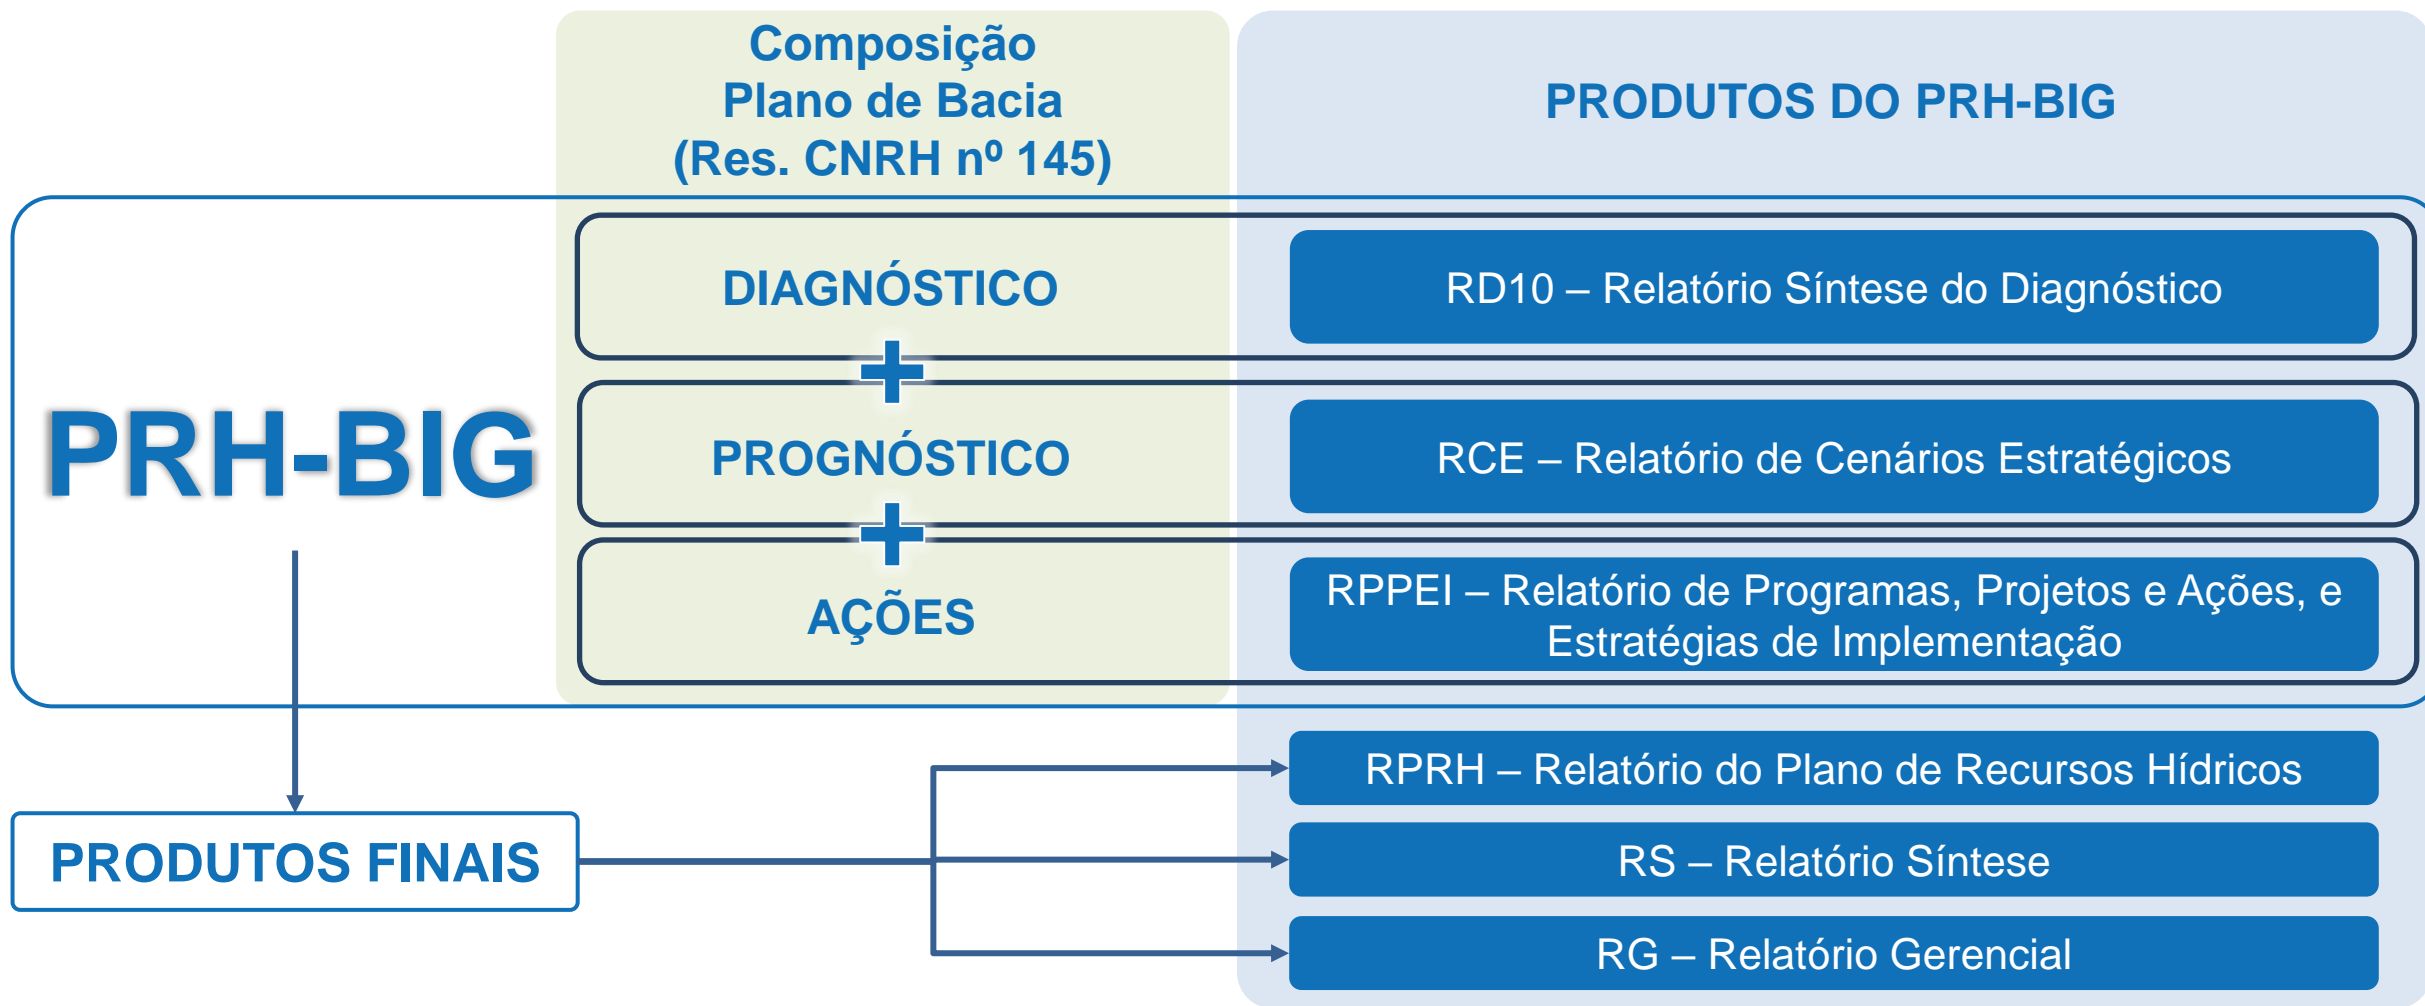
Composição
Plano de Bacia
(Res. CNRH nº 145)

PRODUTOS DO PRH-BIG

PRH-BIG

DIAGNÓSTICO

RD10 – Relatório Síntese do Diagnóstico

+

PROGNÓSTICO

RCE – Relatório de Cenários Estratégicos

+

AÇÕES

RPPEI – Relatório de Programas, Projetos e Ações, e Estratégias de Implementação

PRODUTOS FINAIS

RPRH – Relatório do Plano de Recursos Hídricos

RS – Relatório Síntese

RG – Relatório Gerencial